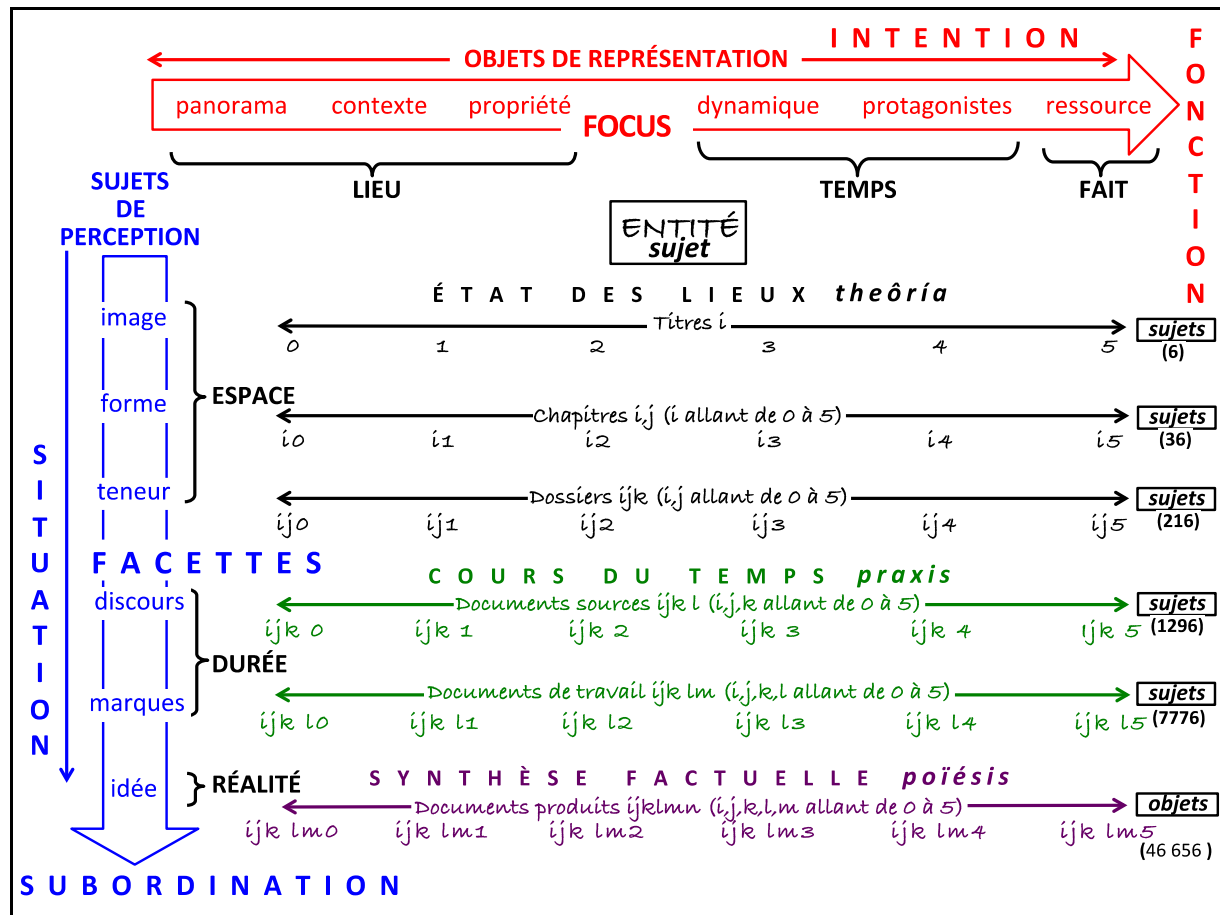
OBJETS DE REPRÉSENTATION

INTENTION

FONCTION

panorama contexte propriété

FOCUS

dynamique protagonistes ressource

LIEU

TEMPS

FAIT

SUJETS DE PERCEPTION

ENTITÉ sujet

ÉTAT DES LIEUX theôría

Titres i

0 1 2 3 4 5

sujets (6)

image

forme

ESPACE

teneur

Chapitres i,j (i allant de 0 à 5)

i0 i1 i2 i3 i4 i5

sujets (36)

Dossiers ijk (i,j allant de 0 à 5)

ij0 ij1 ij2 ij3 ij4 ij5

sujets (216)

SITUATION

FACETTES

COURS DU TEMPS praxis

discours

Documents sources ijk l (i,j,k allant de 0 à 5)

ijk 0 ijk 1 ijk 2 ijk 3 ijk 4 ijk 5

sujets (1296)

DURÉE

marques

Documents de travail ijk lm (i,j,k,l allant de 0 à 5)

ijk l0 ijk l1 ijk l2 ijk l3 ijk l4 ijk l5

sujets (7776)

idée

RÉALITÉ

SYNTHÈSE FACTUELLE poïésis

Documents produits ijklmn (i,j,k,l,m allant de 0 à 5)

ijk lm0 ijk lm1 ijk lm2 ijk lm3 ijk lm4 ijk lm5

objets (46 656 )

SUBORDINATION